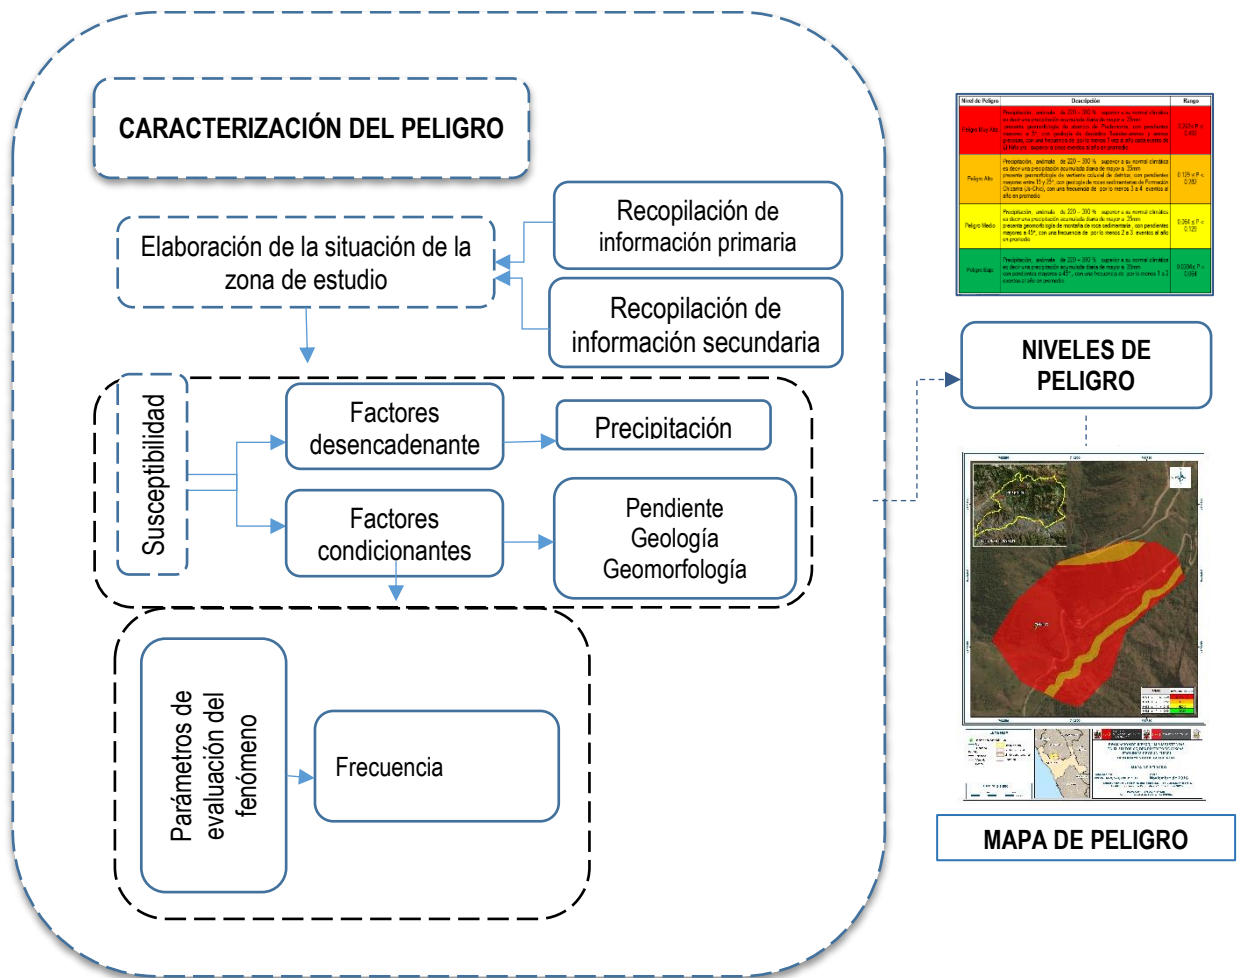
CARACTERIZACIÓN DEL PELIGRO

Elaboración de la situación de la zona de estudio

Recopilación de información primaria

Recopilación de información secundaria

Susceptibilidad

Factores desencadenante

Precipitación

Factores condicionantes

Pendiente
Geología
Geomorfología

Parámetros de evaluación del fenómeno

Frecuencia

| Nivel de Peligro | Descripción | Rango |
|---|---|---|
| Peligro Muy Alto | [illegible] | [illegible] |
| Peligro Alto | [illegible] | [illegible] |
| Peligro Medio | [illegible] | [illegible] |
| Peligro Bajo | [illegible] | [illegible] |

NIVELES DE PELIGRO

MAPA DE PELIGRO